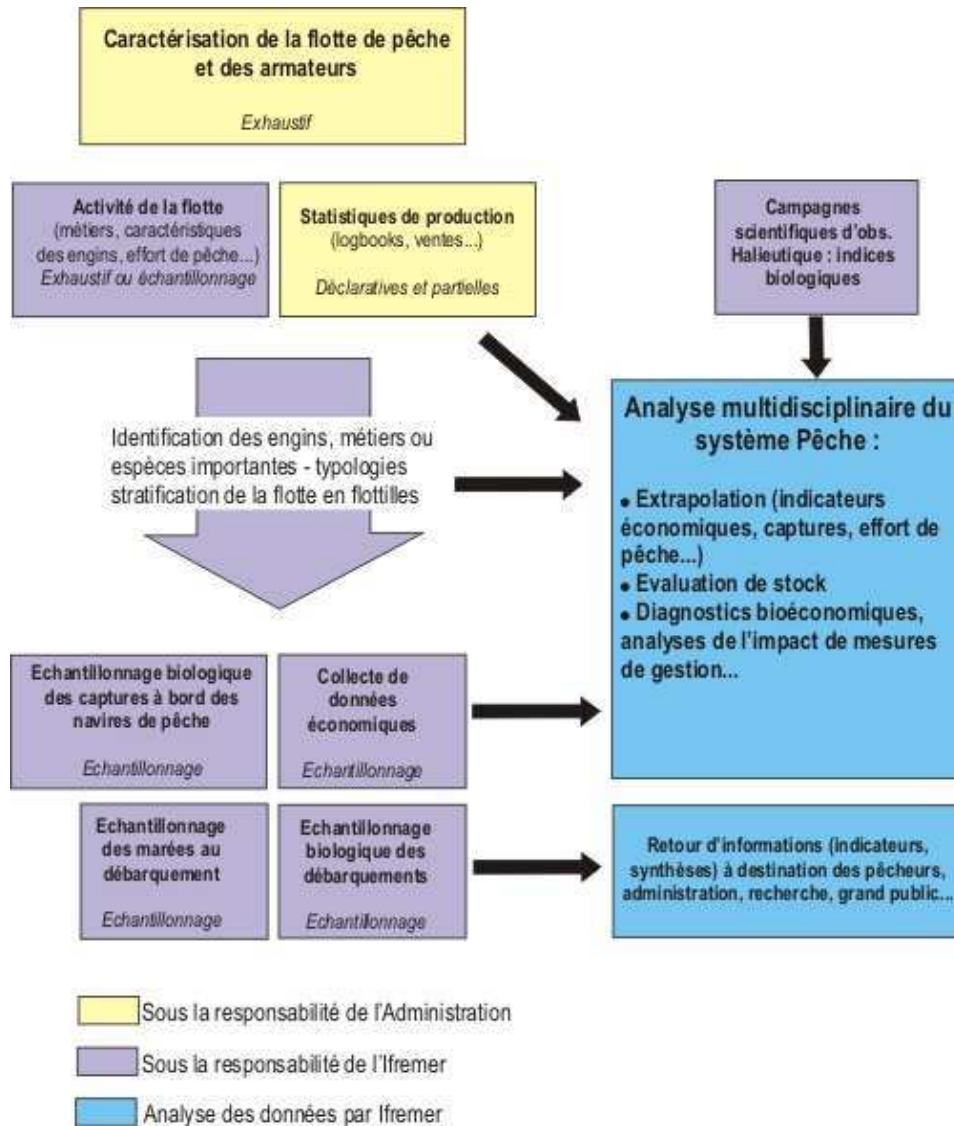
Caractérisation de la flotte de pêche et des armateurs

Exhaustif

Activité de la flotte (métiers, caractéristiques des engins, effort de pêche...)

Exhaustif ou échantillonnage

Statistiques de production (logbooks, ventes...)

Déclaratives et partielles

Campagnes scientifiques d'obs. Halieutique : indices biologiques

Identification des engins, métiers ou espèces importantes - typologies stratification de la flotte en flottilles

Analyse multidisciplinaire du système Pêche :

• Extrapolation (indicateurs économiques, captures, effort de pêche...)
• Evaluation de stock
• Diagnostics bioéconomiques, analyses de l'impact de mesures de gestion...

Echantillonnage biologique des captures à bord des navires de pêche

Echantillonnage

Collecte de données économiques

Echantillonnage

Echantillonnage des marées au débarquement

Echantillonnage

Echantillonnage biologique des débarquements

Echantillonnage

Retour d'informations (indicateurs, synthèses) à destination des pêcheurs, administration, recherche, grand public...

Sous la responsabilité de l'Administration

Sous la responsabilité de l'Ifremer

Analyse des données par Ifremer